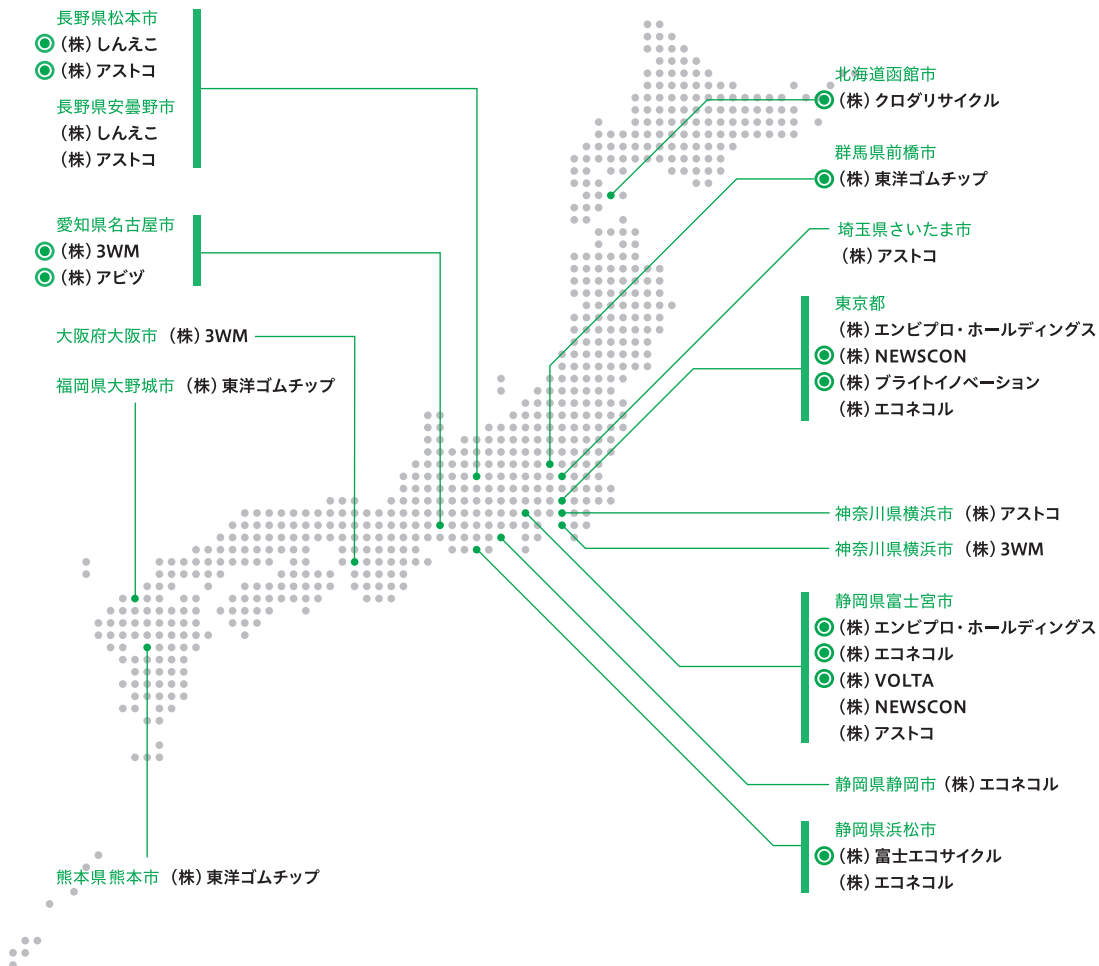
長野県松本市
(株) しんえこ
(株) アストコ

長野県安曇野市
(株) しんえこ
(株) アストコ

愛知県名古屋市
(株) 3WM
(株) アビヅ

大阪府大阪市 (株) 3WM

福岡県大野城市 (株) 東洋ゴムチップ

熊本県熊本市 (株) 東洋ゴムチップ

北海道函館市
(株) クロダリサイクル

群馬県前橋市
(株) 東洋ゴムチップ

埼玉県さいたま市
(株) アストコ

東京都
(株) エンビプロ・ホールディングス
(株) NEWSCON
(株) ブライトイノベーション
(株) エコネコル

神奈川県横浜市 (株) アストコ

神奈川県横浜市 (株) 3WM

静岡県富士宮市
(株) エンビプロ・ホールディングス
(株) エコネコル
(株) VOLTA
(株) NEWSCON
(株) アストコ

静岡県静岡市 (株) エコネコル

静岡県浜松市
(株) 富士エコサイクル
(株) エコネコル